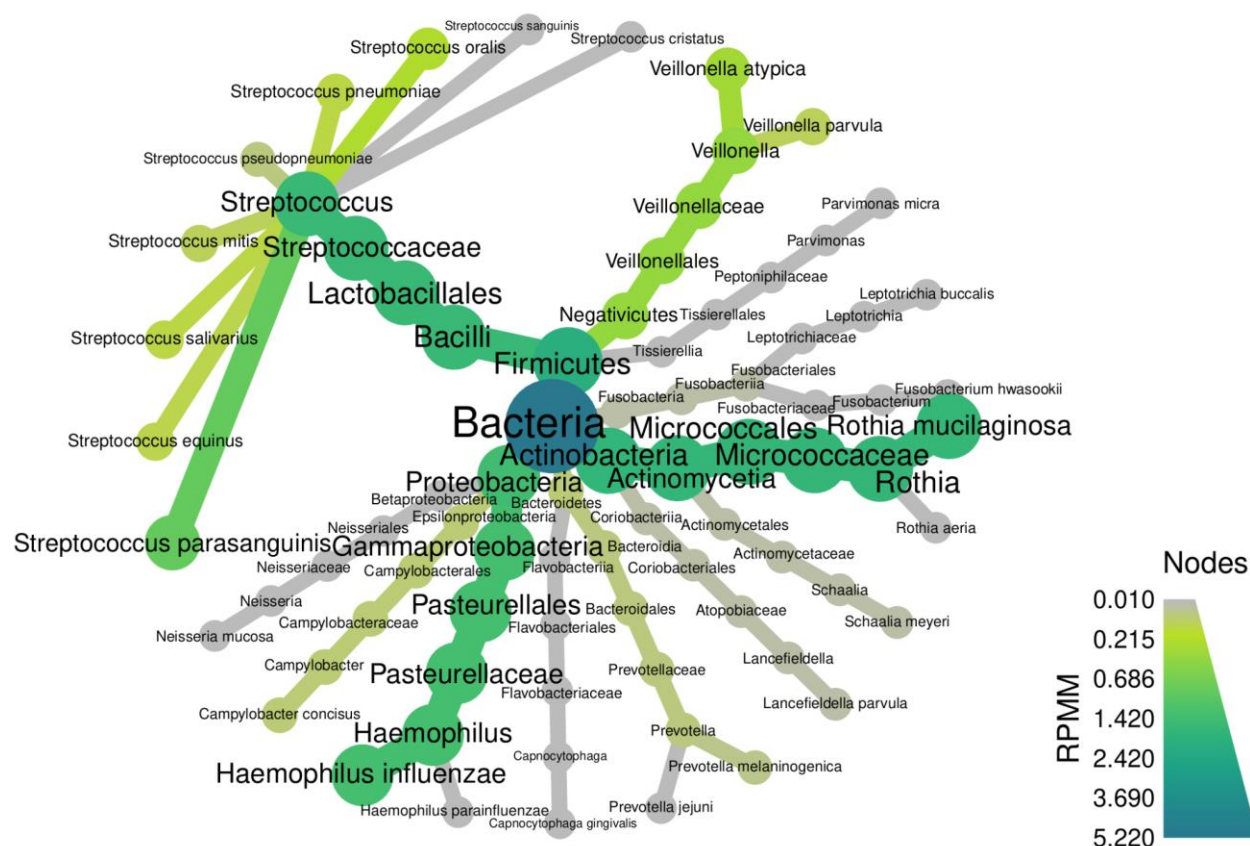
Streptococcus sanguinis
Streptococcus cristatus
Streptococcus oralis
Veillonella atypica
Streptococcus pneumoniae
Veillonella parvula
Veillonella
Streptococcus pseudopneumoniae
Streptococcus
Veillonellaceae
Parvimonas micra
Streptococcus mitis
Streptococcaceae
Parvimonas
Veillonellales
Peptoniphilaceae
Lactobacillales
Leptotrichia buccalis
Negativicutes
Tissierellales
Leptotrichia
Streptococcus salivarius
Leptotrichiaceae
Bacilli
Tissierellia
Firmicutes
Fusobacteriales
Fusobacteriia
Fusobacterium hwasookii
Fusobacteria
Fusobacteriaceae
Fusobacterium
Bacteria
Micrococcales
Rothia mucilaginosa
Streptococcus equinus
Actinobacteria
Micrococcaceae
Proteobacteria
Actinomycetia
Rothia
Betaproteobacteria
Bacteroidetes
Neisseriales
Epsilonproteobacteria
Coriobacteriia
Actinomycetales
Rothia aeria
Streptococcus parasanguinis
Gammaproteobacteria
Bacteroidia
Actinomycetaceae
Neisseriaceae
Campylobacterales
Flavobacteriia
Coriobacteriales
Schaalia
Neisseria
Pasteurellales
Bacteroidales
Atopobiaceae
Schaalia meyeri
Campylobacteraceae
Flavobacteriales
Neisseria mucosa
Prevotellaceae
Lancefieldella
Campylobacter
Pasteurellaceae
Flavobacteriaceae
Lancefieldella parvula
Campylobacter concisus
Prevotella
Haemophilus
Capnocytophaga
Prevotella melaninogenica
Haemophilus influenzae
Haemophilus parainfluenzae
Prevotella jejuni
Capnocytophaga gingivalis

Nodes
RPMM
0.010
0.215
0.686
1.420
2.420
3.690
5.220